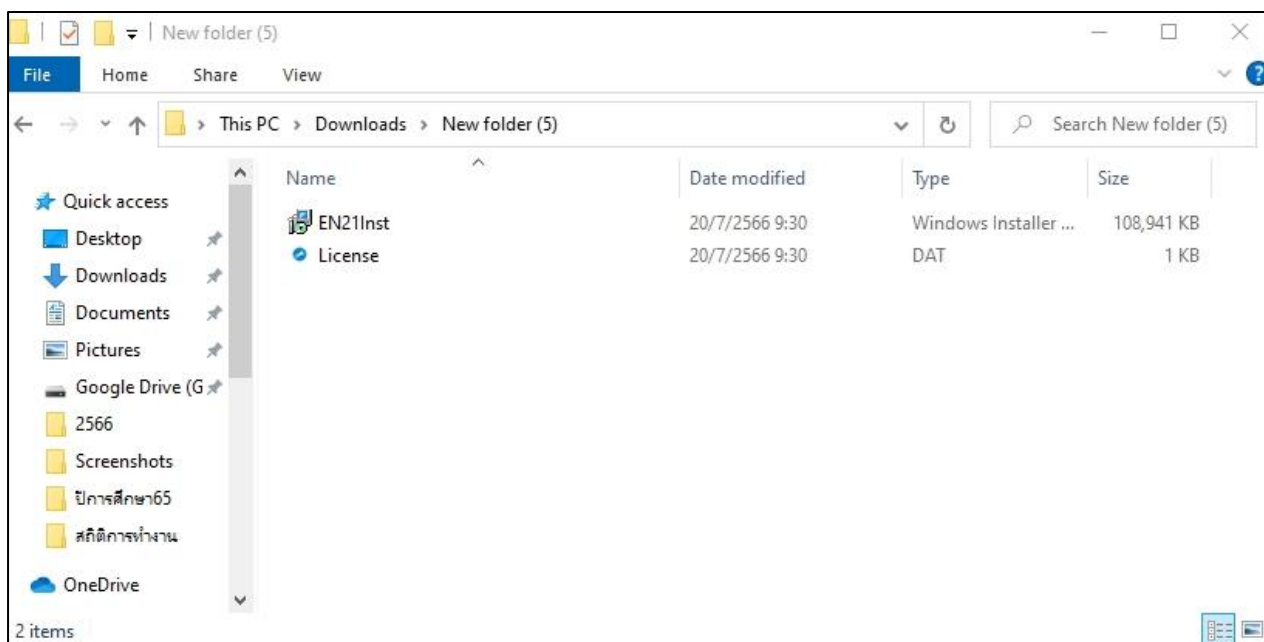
New folder (5)

File Home Share View

This PC > Downloads > New folder (5)

Search New folder (5)

Quick access
Desktop
Downloads
Documents
Pictures
Google Drive (G
2566
Screenshots
ปีการศึกษา65
สถิติการทำงาน
OneDrive

| Name | Date modified | Type | Size |
|---|---|---|---|
| EN21Inst | 20/7/2566 9:30 | Windows Installer ... | 108,941 KB |
| License | 20/7/2566 9:30 | DAT | 1 KB |

2 items